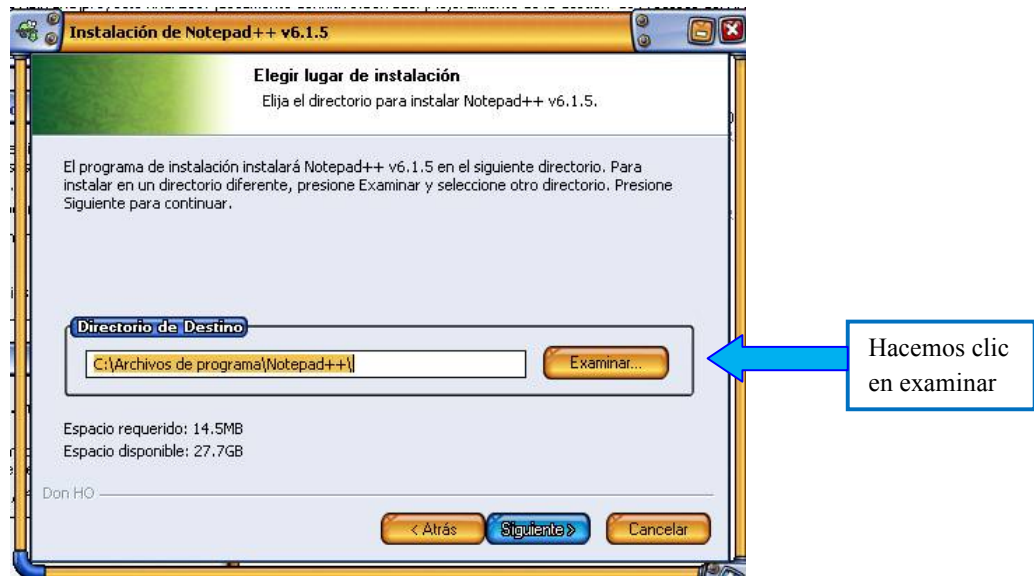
Instalación de Notepad++ v6.1.5

Elegir lugar de instalación

Elija el directorio para instalar Notepad++ v6.1.5.

El programa de instalación instalará Notepad++ v6.1.5 en el siguiente directorio. Para instalar en un directorio diferente, presione Examinar y seleccione otro directorio. Presione Siguiente para continuar.

Directorio de Destino

C:\Archivos de programa\Notepad++\

Examinar...

Hacemos clic en examinar

Espacio requerido: 14.5MB

Espacio disponible: 27.7GB

Don HO

< Atrás

Siguiente >

Cancelar